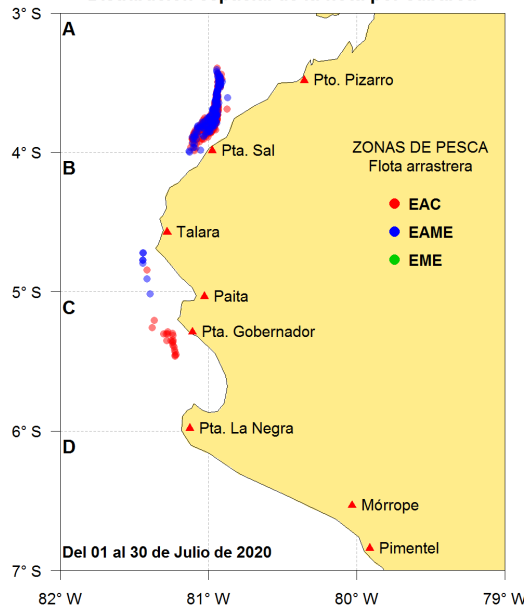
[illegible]

3° S
4° S
5° S
6° S
7° S

A
B
C
D

Pto. Pizarro
Pta. Sal
Talara
Paita
Pta. Gobernador
Pta. La Negra
Mórrope
Pimentel

ZONAS DE PESCA
Flota arrastrera

EAC
EAME
EME

Del 01 al 30 de Julio de 2020

82° W
81° W
80° W
79° W